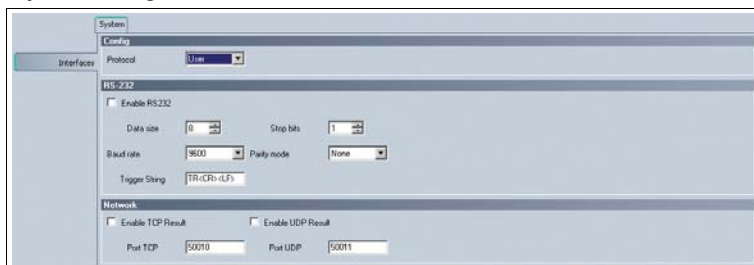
System

Interfaces

Config

Protocol User

RS-232

Enable RS232

Data size 8

Stop bits 1

Baud rate 9600

Parity mode None

Trigger String TR<CR><LF>

Network

Enable TCP Result

Enable UDP Result

Port TCP 50010

Port UDP 50011